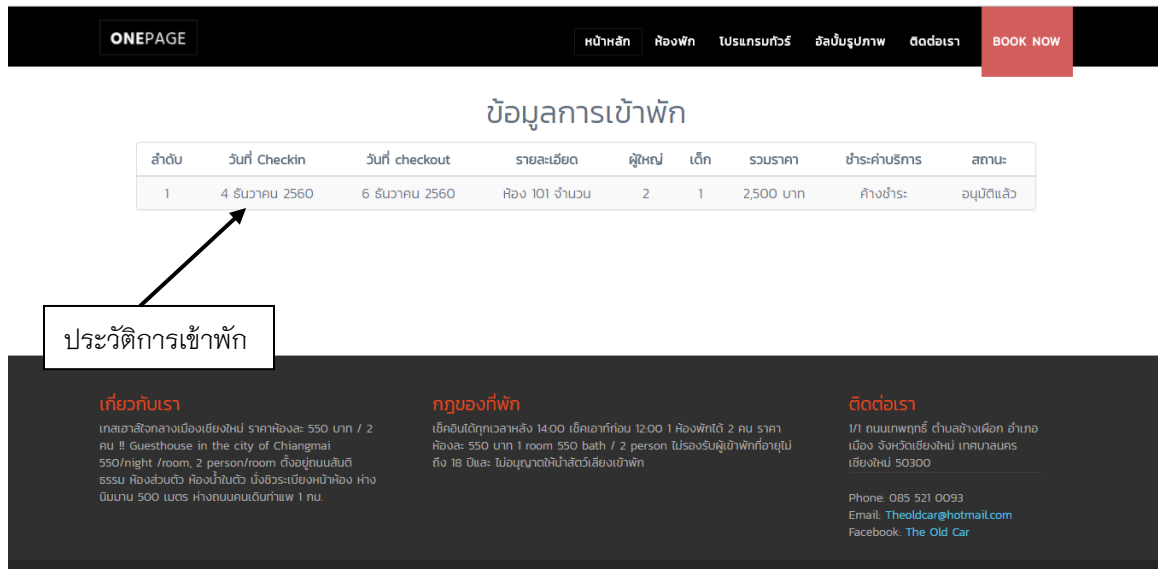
ONEPAGE

หน้าหลัก ห้องพัก โปรแกรมทัวร์ อัลบั้มรูปภาพ ติดต่อเรา BOOK NOW

ข้อมูลการเข้าพัก

| ลำดับ | วันที่ Checkin | วันที่ checkout | รายละเอียด | ผู้ใหญ่ | เด็ก | รวมราคา | ชำระค่าบริการ | สถานะ |
|---|---|---|---|---|---|---|---|---|
| 1 | 4 ธันวาคม 2560 | 6 ธันวาคม 2560 | ห้อง 101 จำนวน | 2 | 1 | 2,500 บาท | ค้างชำระ | อนุมัติแล้ว |

ประวัติการเข้าพัก

เกี่ยวกับเรา

เกสเฮาส์ใจกลางเมืองเชียงใหม่ ราคาห้องละ 550 บาท / 2 คน !! Guesthouse in the city of Chiangmai 550/night /room, 2 person/room ตั้งอยู่ถนนสันติธรรม ห้องส่วนตัว ห้องน้ำในตัว นั่งชิวระเบียงหน้าห้อง ห่างนิมมาน 500 เมตร ห่างถนนคนเดินท่าแพ 1 กม.

กฎของที่พัก

เช็คอินได้ทุกเวลาหลัง 14:00 เช็คเอาท์ก่อน 12:00 1 ห้องพักได้ 2 คน ราคาห้องละ 550 บาท 1 room 550 bath / 2 person ไม่รองรับผู้เข้าพักที่อายุไม่ถึง 18 ปีและ ไม่อนุญาตให้นำสัตว์เลี้ยงเข้าพัก

ติดต่อเรา

1/1 ถนนเทพฤทธิ์ ตำบลช้างเผือก อำเภอเมือง จังหวัดเชียงใหม่ เทศบาลนครเชียงใหม่ 50300

Phone: 085 521 0093
Email: Theoldcar@hotmail.com
Facebook: The Old Car